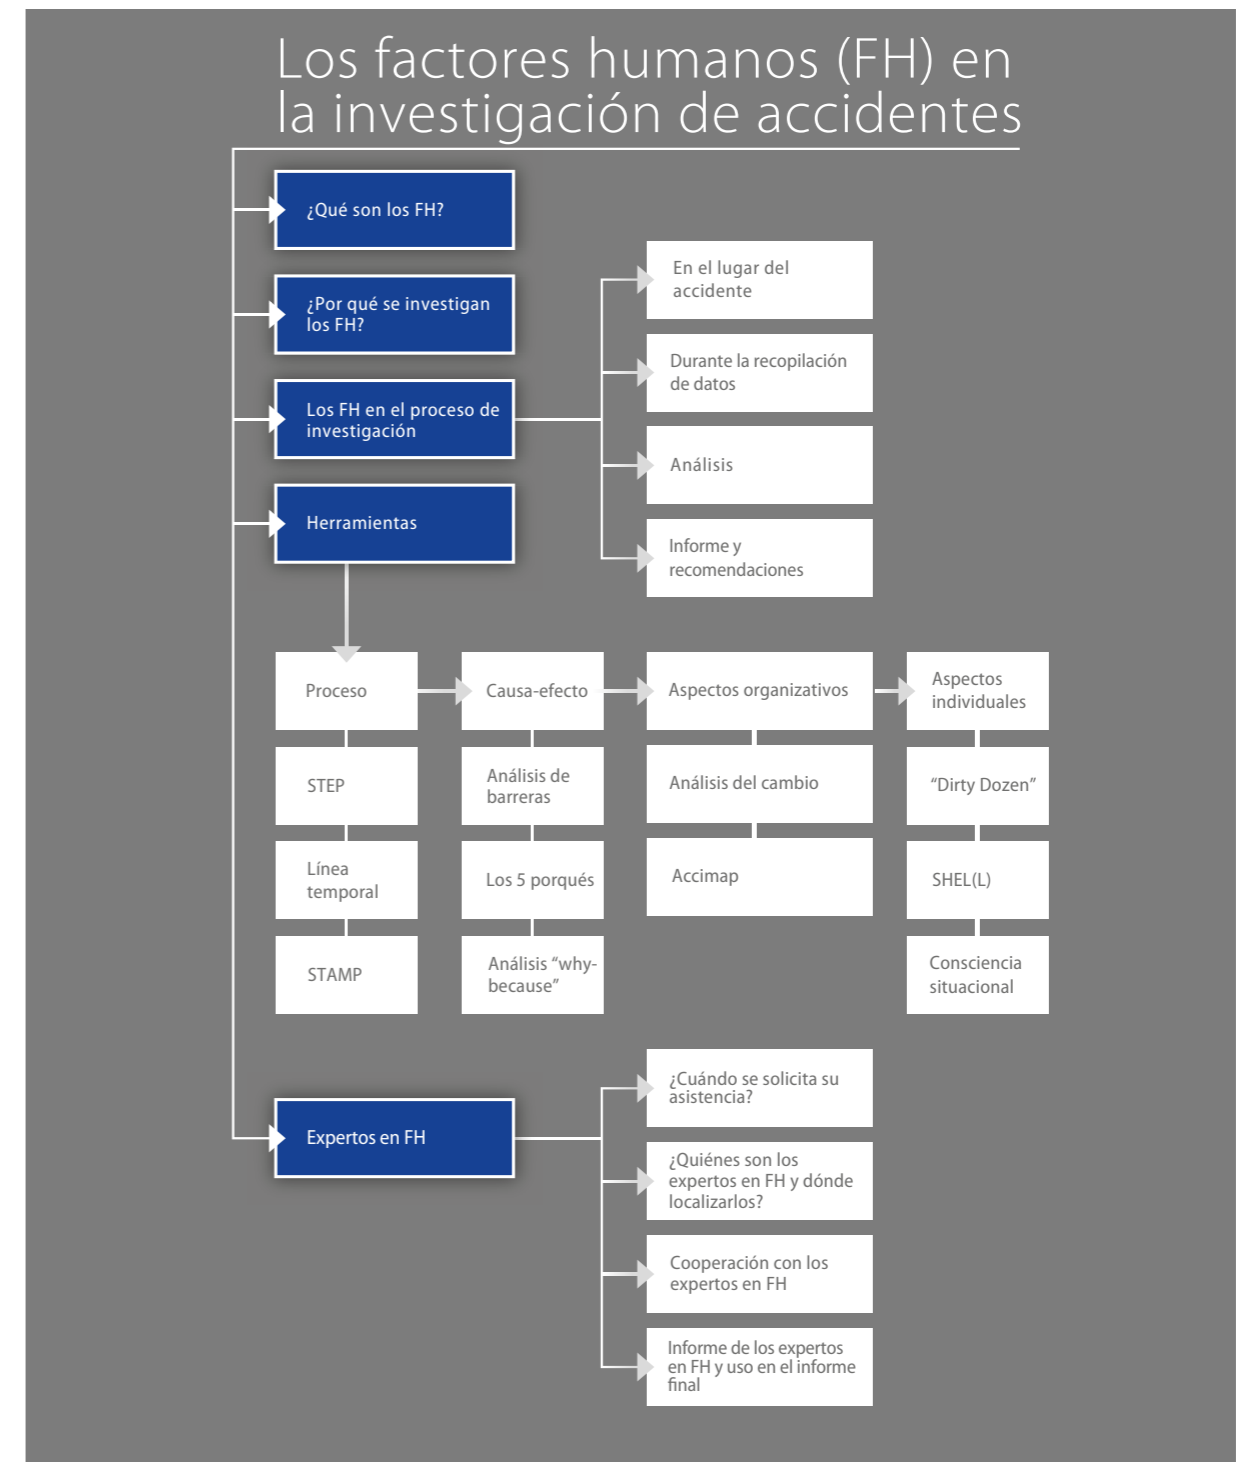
Los factores humanos (FH) en la investigación de accidentes

¿Qué son los FH?

¿Por qué se investigan los FH?

Los FH en el proceso de investigación

En el lugar del accidente

Durante la recopilación de datos

Análisis

Informe y recomendaciones

Herramientas

Proceso

STEP

Línea temporal

STAMP

Causa-efecto

Análisis de barreras

Los 5 porqués

Análisis "why-because"

Aspectos organizativos

Análisis del cambio

Accimap

Aspectos individuales

"Dirty Dozen"

SHEL(L)

Consciencia situacional

Expertos en FH

¿Cuándo se solicita su asistencia?

¿Quiénes son los expertos en FH y dónde localizarlos?

Cooperación con los expertos en FH

Informe de los expertos en FH y uso en el informe final